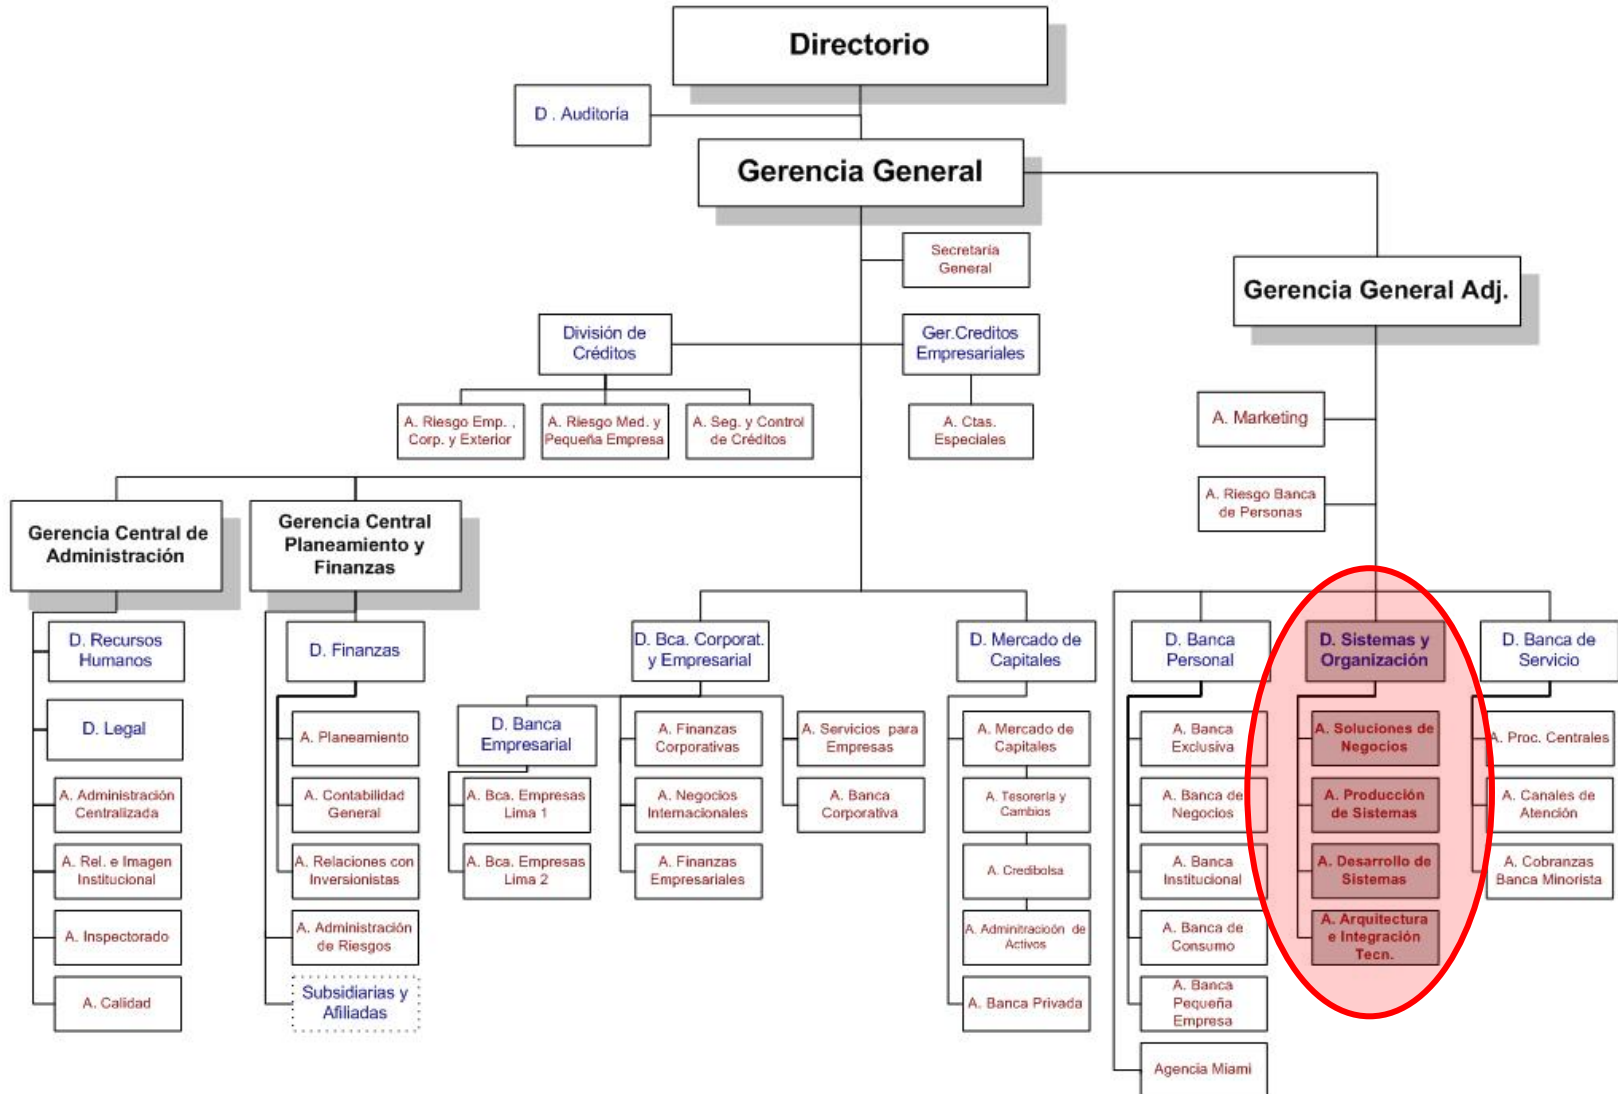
Directorio

D . Auditoría

Gerencia General

Secretaría General

Gerencia General Adj.

División de Créditos

Ger.Creditos Empresariales

A. Riesgo Emp. , Corp. y Exterior

A. Riesgo Med. y Pequeña Empresa

A. Seg. y Control de Créditos

A. Ctas. Especiales

A. Marketing

A. Riesgo Banca de Personas

Gerencia Central de Administración

Gerencia Central Planeamiento y Finanzas

D. Recursos Humanos

D. Legal

A. Administración Centralizada

A. Rel. e Imagen Institucional

A. Inspectorado

A. Calidad

D. Finanzas

A. Planeamiento

A. Contabilidad General

A. Relaciones con Inversionistas

A. Administración de Riesgos

Subsidiarias y Afiliadas

D. Bca. Corporat. y Empresarial

D. Banca Empresarial

A. Bca. Empresas Lima 1

A. Bca. Empresas Lima 2

A. Finanzas Corporativas

A. Negocios Internacionales

A. Finanzas Empresariales

A. Servicios para Empresas

A. Banca Corporativa

D. Mercado de Capitales

A. Mercado de Capitales

A. Tesorería y Cambios

A. Credibolsa

A. Adminitración de Activos

A. Banca Privada

D. Banca Personal

A. Banca Exclusiva

A. Banca de Negocios

A. Banca Institucional

A. Banca de Consumo

A. Banca Pequeña Empresa

Agencia Miami

D. Sistemas y Organización

A. Soluciones de Negocios

A. Producción de Sistemas

A. Desarrollo de Sistemas

A. Arquitectura e Integración Tecn.

D. Banca de Servicio

A. Proc. Centrales

A. Canales de Atención

A. Cobranzas Banca Minorista